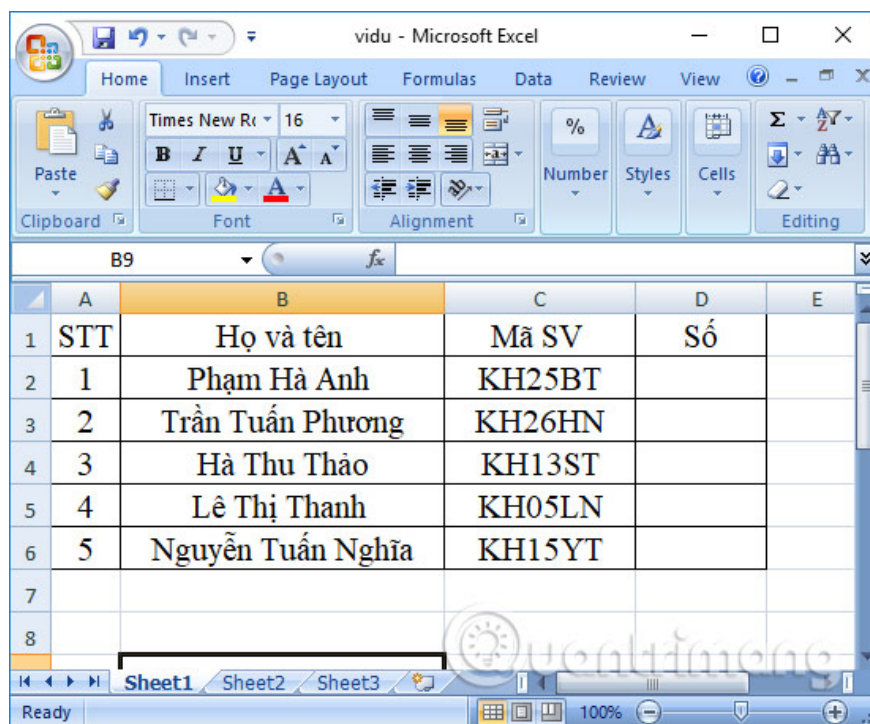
vidu - Microsoft Excel

Home Insert Page Layout Formulas Data Review View

Paste
Clipboard
Times New Ro 16
B I U A A
Font
Alignment
%
Number
Styles
Cells
Σ
Editing

B9 $f_x$

| | A | B | C | D | E |
|---|---|---|---|---|---|
| 1 | STT | Họ và tên | Mã SV | Số | |
| 2 | 1 | Phạm Hà Anh | KH25BT | | |
| 3 | 2 | Trần Tuấn Phương | KH26HN | | |
| 4 | 3 | Hà Thu Thảo | KH13ST | | |
| 5 | 4 | Lê Thị Thanh | KH05LN | | |
| 6 | 5 | Nguyễn Tuấn Nghĩa | KH15YT | | |
| 7 | | | | | |
| 8 | | | | | |

Sheet1 Sheet2 Sheet3

Quantrimang

Ready 100%